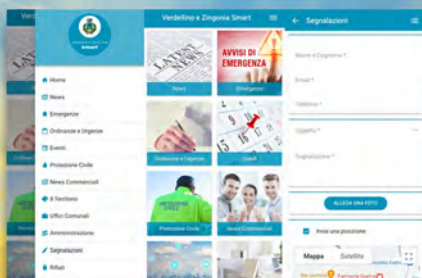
Verdellino e Zingonia Smart

Home
News
Emergenze
Ordinanze e Urgenze
Eventi
Protezione Civile
News Commerciali
Il Territorio
Uffici Comunali
Amministrazione
Segnalazioni
Rifiuti

Verdellino e Zingonia Smart

LATEST NEWS
News
AVVISI DI EMERGENZA
Emergenze
Ordinanze e Urgenze
Eventi
PROTEZIONE CIVILE
Protezione Civile
News Commerciali

Segnalazioni
Nome e Cognome *
Email *
Telefono *
Oggetto *
Segnalazione *
ALLEGA UNA FOTO
Invia una posizione
Mappa
Satellite